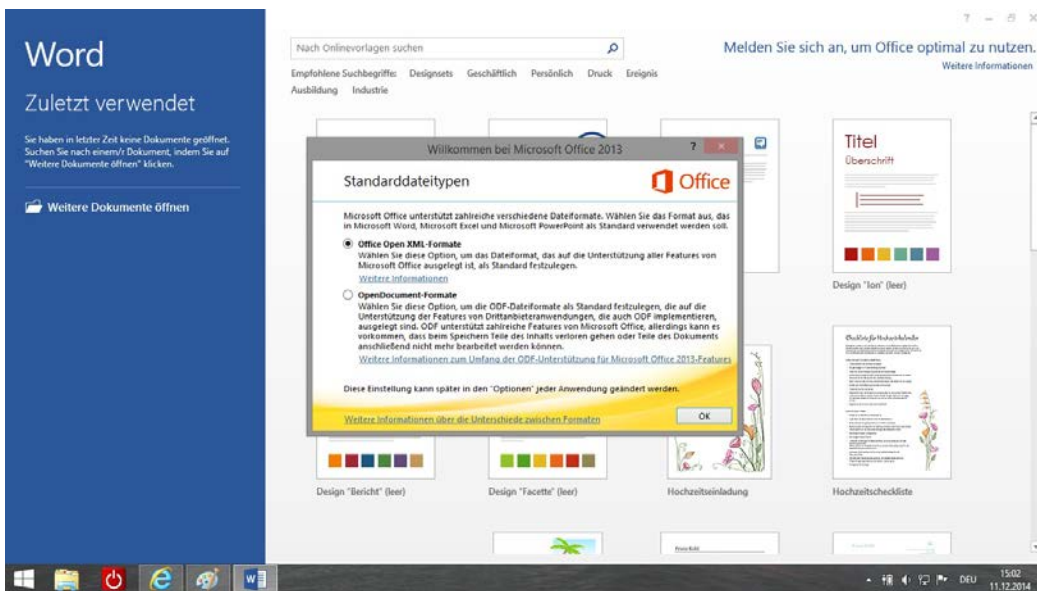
Word

Zuletzt verwendet

Sie haben in letzter Zeit keine Dokumente geöffnet. Suchen Sie nach einem/r Dokument, indem Sie auf "Weitere Dokumente öffnen" klicken.

Weitere Dokumente öffnen

? – ☐ ×

Nach Onlinevorlagen suchen

Empfohlene Suchbegriffe: Designsets Geschäftlich Persönlich Druck Ereignis Ausbildung Industrie

Melden Sie sich an, um Office optimal zu nutzen.
Weitere Informationen

Willkommen bei Microsoft Office 2013

Standarddateitypen

Office

Microsoft Office unterstützt zahlreiche verschiedene Dateiformate. Wählen Sie das Format aus, das in Microsoft Word, Microsoft Excel und Microsoft PowerPoint als Standard verwendet werden soll.

Office Open XML-Formate
Wählen Sie diese Option, um das Dateiformat, das auf die Unterstützung aller Features von Microsoft Office ausgelegt ist, als Standard festzulegen.
Weitere Informationen

OpenDocument-Formate
Wählen Sie diese Option, um die ODF-Dateiformate als Standard festzulegen, die auf die Unterstützung der Features von Drittanbieteranwendungen, die auch ODF implementieren, ausgelegt sind. ODF unterstützt zahlreiche Features von Microsoft Office, allerdings kann es vorkommen, dass beim Speichern Teile des Inhalts verloren gehen oder Teile des Dokuments anschließend nicht mehr bearbeitet werden können.
Weitere Informationen zum Umfang der ODF-Unterstützung für Microsoft Office 2013-Features

Diese Einstellung kann später in den "Optionen" jeder Anwendung geändert werden.

Weitere Informationen über die Unterschiede zwischen Formaten

OK

Titel
Überschrift

Design "Ion" (leer)

Checkliste für Hochzeitsfeier

Design "Bericht" (leer)

Design "Facette" (leer)

Hochzeitseinladung

Hochzeitscheckliste

DEU 15:02 11.12.2014